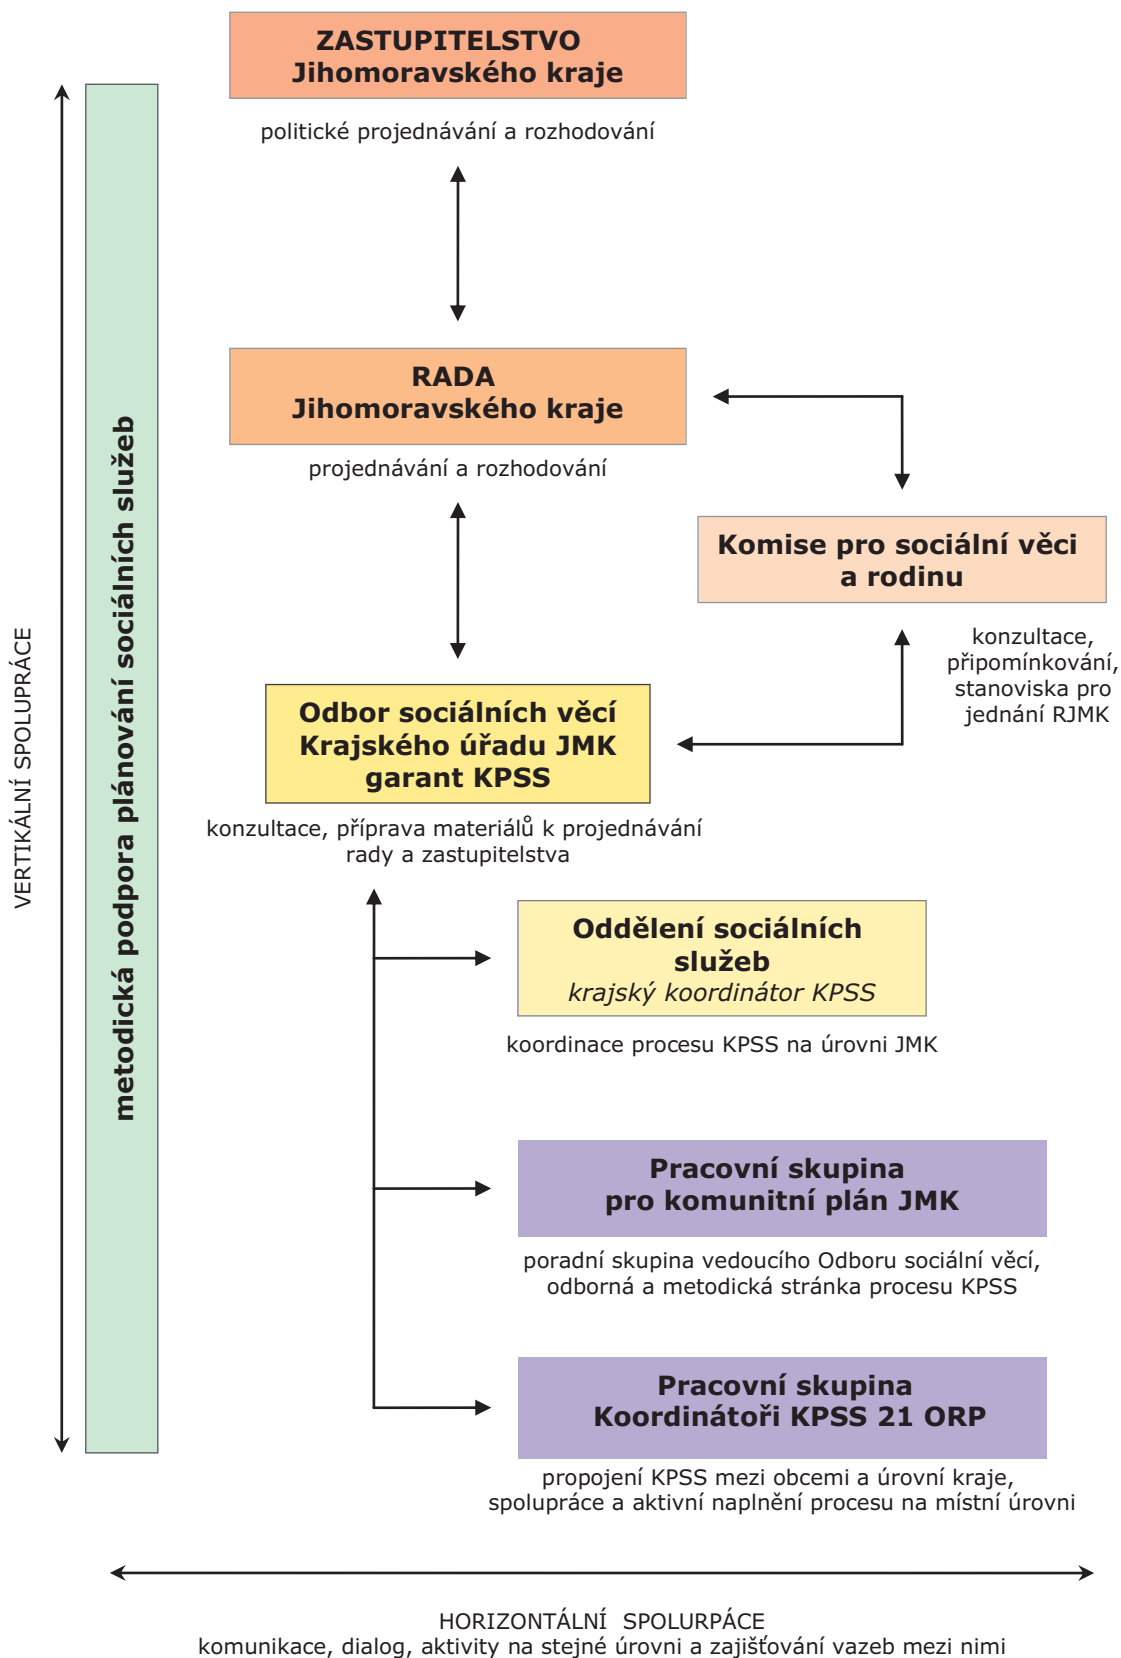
VERTIKÁLNÍ SPOLUPRÁCE

metodická podpora plánování sociálních služeb

ZASTUPITELSTVO
Jihomoravského kraje

politické projednávání a rozhodování

RADA
Jihomoravského kraje

projednávání a rozhodování

Komise pro sociální věci a rodinu

konzultace, připomínkování, stanoviska pro jednání RJMK

Odbor sociálních věcí Krajského úřadu JMK garant KPSS

konzultace, příprava materiálů k projednávání rady a zastupitelstva

Oddělení sociálních služeb
krajský koordinátor KPSS

koordinace procesu KPSS na úrovni JMK

Pracovní skupina
pro komunitní plán JMK

poradní skupina vedoucího Odboru sociální věcí, odborná a metodická stránka procesu KPSS

Pracovní skupina
Koordinátoři KPSS 21 ORP

propojení KPSS mezi obcemi a úrovní kraje, spolupráce a aktivní naplnění procesu na místní úrovni

HORIZONTÁLNÍ SPOLURPÁCE
komunikace, dialog, aktivity na stejné úrovni a zajišťování vazeb mezi nimi